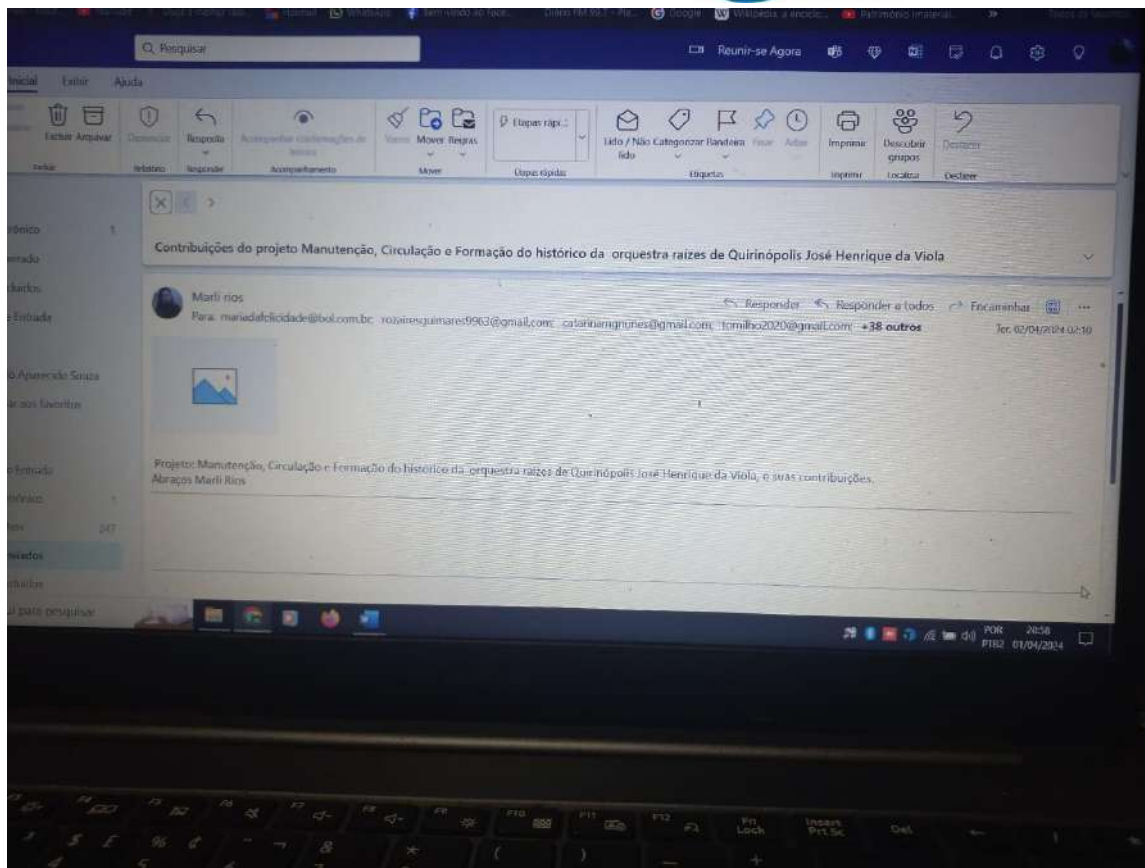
Hotmail WhatsApp Sem nada ao fado Google Wikipedia, a enciclo... Patrimônio imaterial

Q Pesquisar

Reunir-se Agora

Inicial Exibir Ajuda

Excluir Arquivar
Excluir
Denunciar
Relatório
Resposta
Responder
Acompanhar
Acompanhamento
Varrer Mover Regras
Mover
Etapas rápi...
Etapas rápidas
Lido / Não lido Categorizar Bandeira Fixar Adiar
Etiquetas
Imprimir
Imprimir
Descobrir grupos
Localizar
Desfazer
Desfazer

rônico
ntrada
scunhos
e Entrada

o Aparecido Souza
ar aos favoritos

e Entrada
ntrados
247
viados

para pesquisar

Contribuições do projeto Manutenção, Circulação e Formação do histórico da orquestra raízes de Quirinópolis José Henrique da Viola

Marli rios
Para: mariadafelicidade@bol.com.br; rozairesguimaraes9963@gmail.com; catarinamgnunes@gmail.com; fomilho2020@gmail.com; +38 outros

Responder Responder a todos Encaminhar
Ter. 02/04/2024 02:10

Projeto: Manutenção, Circulação e Formação do histórico da orquestra raízes de Quirinópolis José Henrique da Viola, e suas contribuições.
Abraços Marli Rios

POR PTB2 20:58 01/04/2024

F10 F11 F12 Fn Lock Insert PrtSc Del